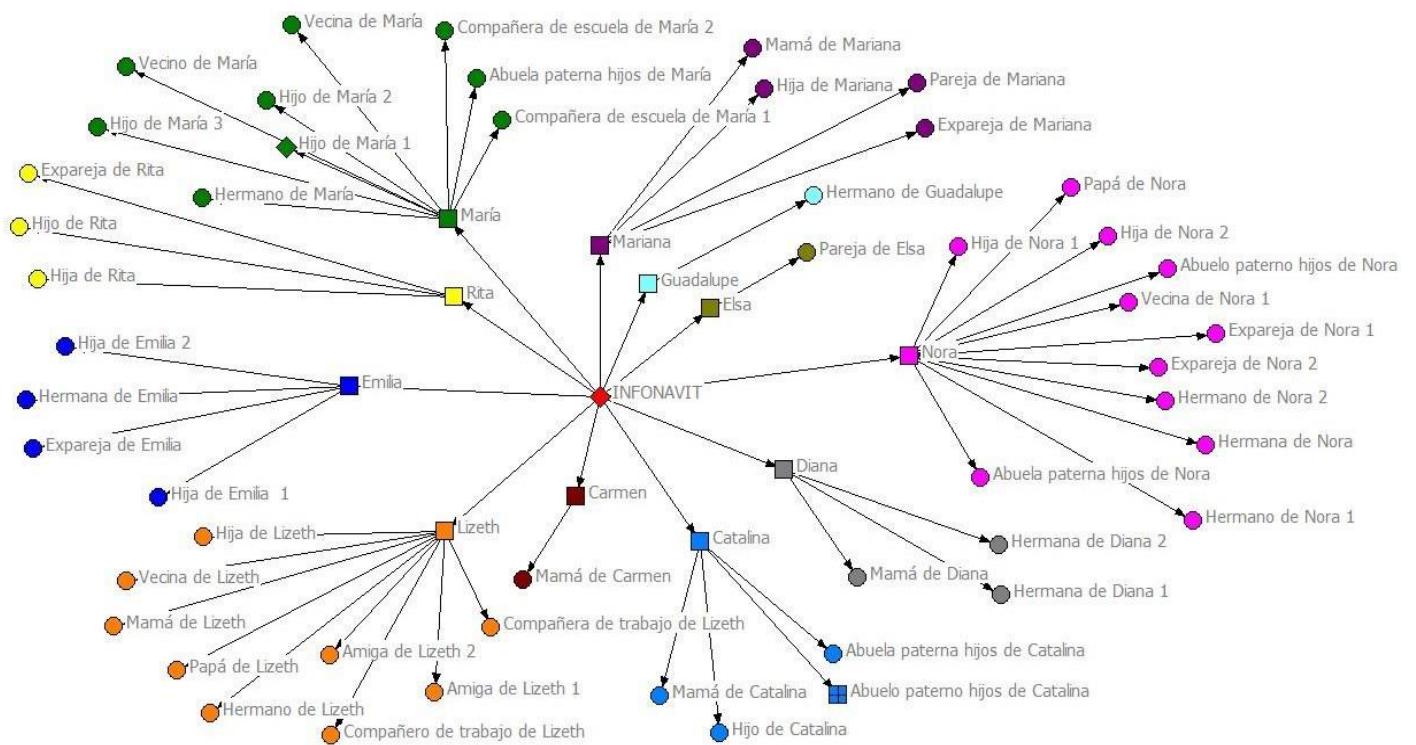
Vecina de María
Compañera de escuela de María 2
Mamá de Mariana
Vecino de María
Abuela paterna hijos de María
Hija de Mariana
Pareja de Mariana
Hijo de María 2
Compañera de escuela de María 1
Hijo de María 3
Expareja de Mariana
Hijo de María 1
Expareja de Rita
Hermano de Guadalupe
Papá de Nora
Hermano de María
María
Hijo de Rita
Mariana
Pareja de Elsa
Hija de Nora 1
Hija de Nora 2
Guadalupe
Abuelo paterno hijos de Nora
Hija de Rita
Rita
Elsa
Vecina de Nora 1
Expareja de Nora 1
Hija de Emilia 2
Nora
Expareja de Nora 2
Emilia
Hermana de Emilia
INFONAVIT
Hermano de Nora 2
Expareja de Emilia
Hermana de Nora
Diana
Abuela paterna hijos de Nora
Hija de Emilia 1
Carmen
Hermano de Nora 1
Lizeth
Hija de Lizeth
Catalina
Hermana de Diana 2
Mamá de Carmen
Vecina de Lizeth
Mamá de Diana
Hermana de Diana 1
Mamá de Lizeth
Compañera de trabajo de Lizeth
Abuela paterna hijos de Catalina
Amiga de Lizeth 2
Papá de Lizeth
Abuelo paterno hijos de Catalina
Amiga de Lizeth 1
Mamá de Catalina
Hermano de Lizeth
Hijo de Catalina
Compañero de trabajo de Lizeth